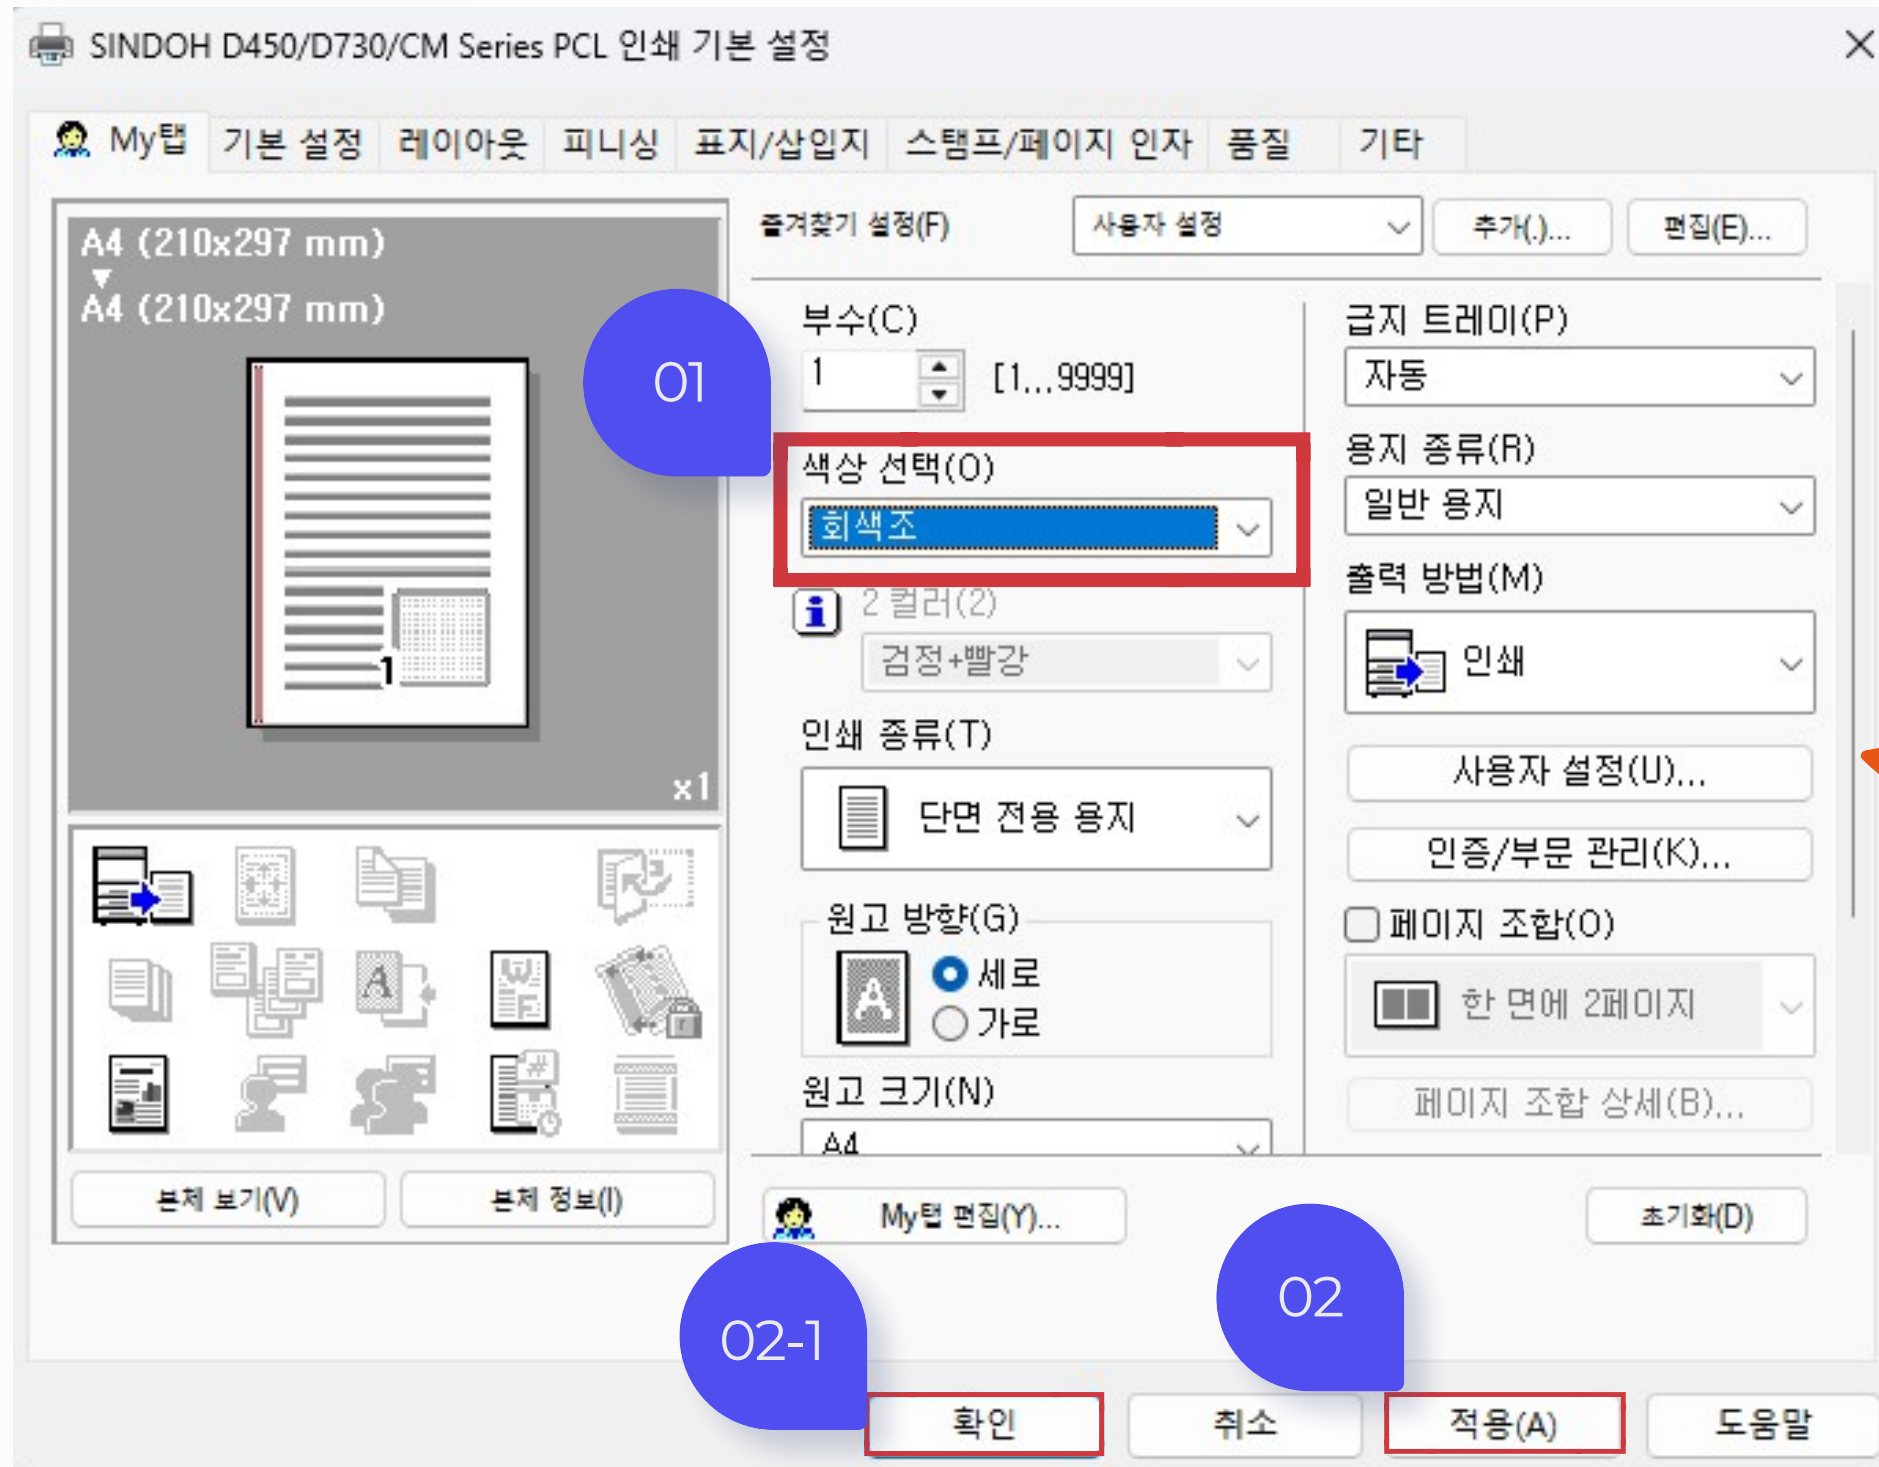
SINDOH D450/D730/CM Series PCL 인쇄 기본 설정

My탭 기본 설정 레이아웃 피니싱 표지/삽입지 스탬프/페이지 인자 품질 기타

A4 (210x297 mm)
A4 (210x297 mm)

1

x1

본체 보기(V) 본체 정보(I)

즐겨찾기 설정(F) 사용자 설정 추가(.)... 편집(E)...

부수(C)
1 [1...9999]

01

색상 선택(O)
회색조

2 컬러(2)
검정+빨강

인쇄 종류(T)
단면 전용 용지

원고 방향(G)
세로
가로

원고 크기(N)
A4

급지 트레이(P)
자동

용지 종류(R)
일반 용지

출력 방법(M)
인쇄

사용자 설정(U)...

인증/부문 관리(K)...

페이지 조합(O)

한 면에 2페이지

페이지 조합 상세(B)...

My탭 편집(Y)... 초기화(D)

02-1 02

확인 취소 적용(A) 도움말